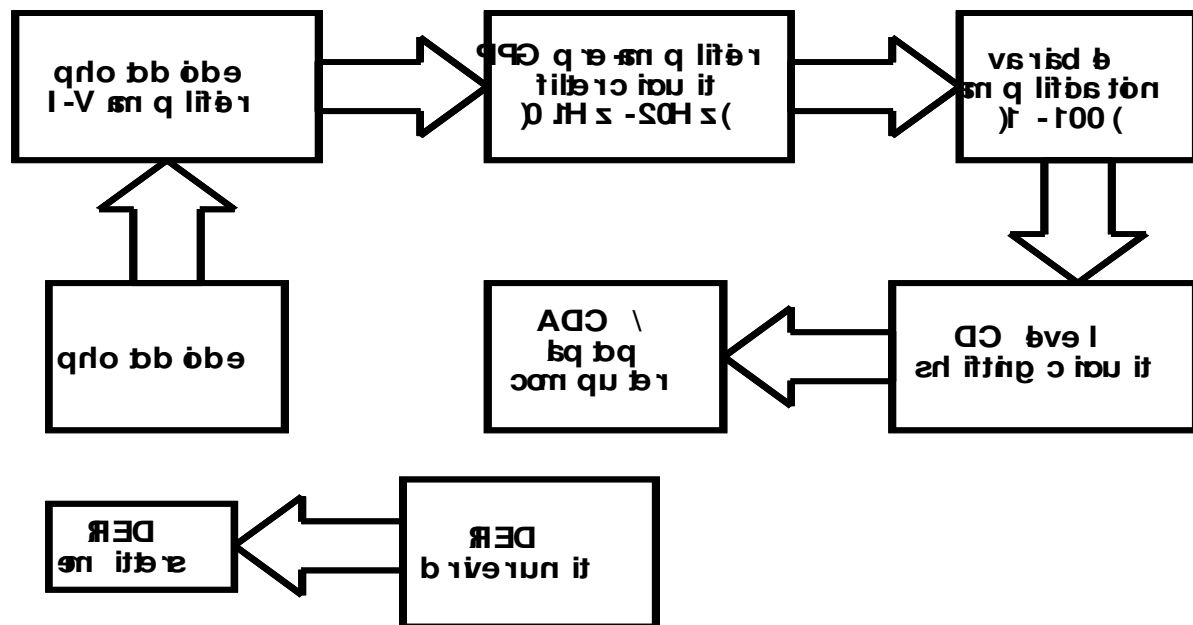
edo ib dt ohp
réfil p ma V-I

réfil p ma-erp GPP
ti uai crelit
)z H02- z H1 0(

e barav
nótadfil p ma
)001- 1(

edo ib dt ohp

l eve CD
ti uai c gitfi hs

\ CDA
pd pd
ret up moc

DER
ti nurevird

DER
sretti me